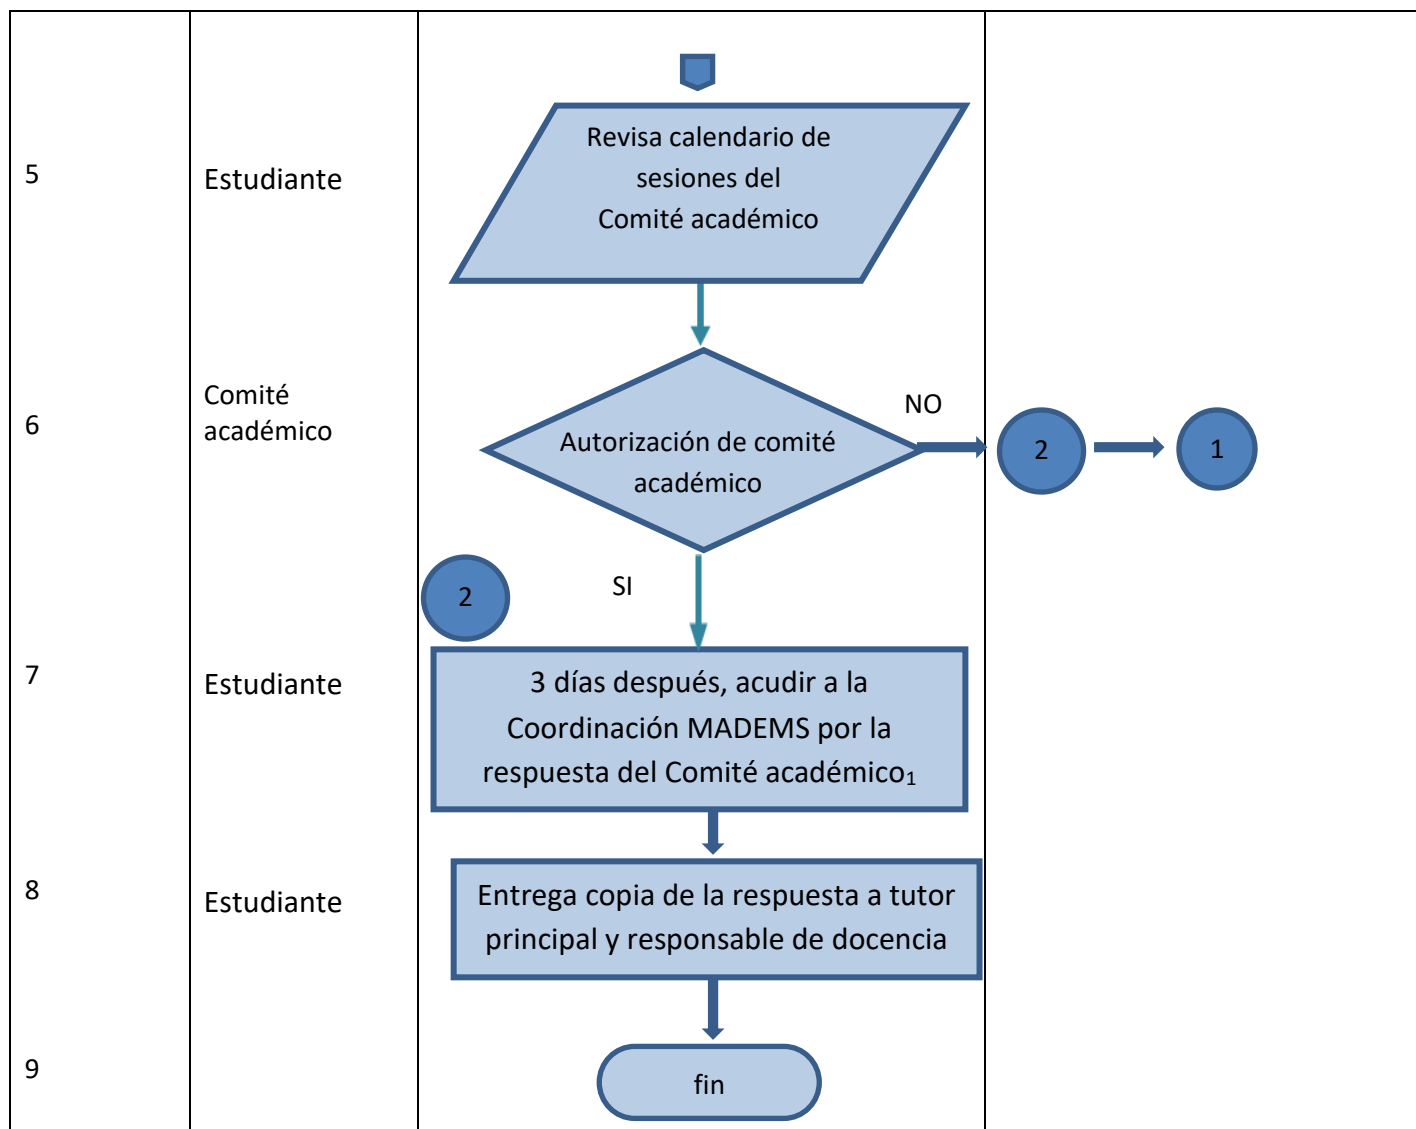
| | | | |
|---|---|---|---|
| 5 | Estudiante | Revisa calendario de sesiones del Comité académico | |
| 6 | Comité académico | Autorización de comité académico NO SI 2 | 2 1 |
| 7 | Estudiante | 3 días después, acudir a la Coordinación MADEMS por la respuesta del Comité académico$_1$ | |
| 8 | Estudiante | Entrega copia de la respuesta a tutor principal y responsable de docencia | |
| 9 | | fin | |